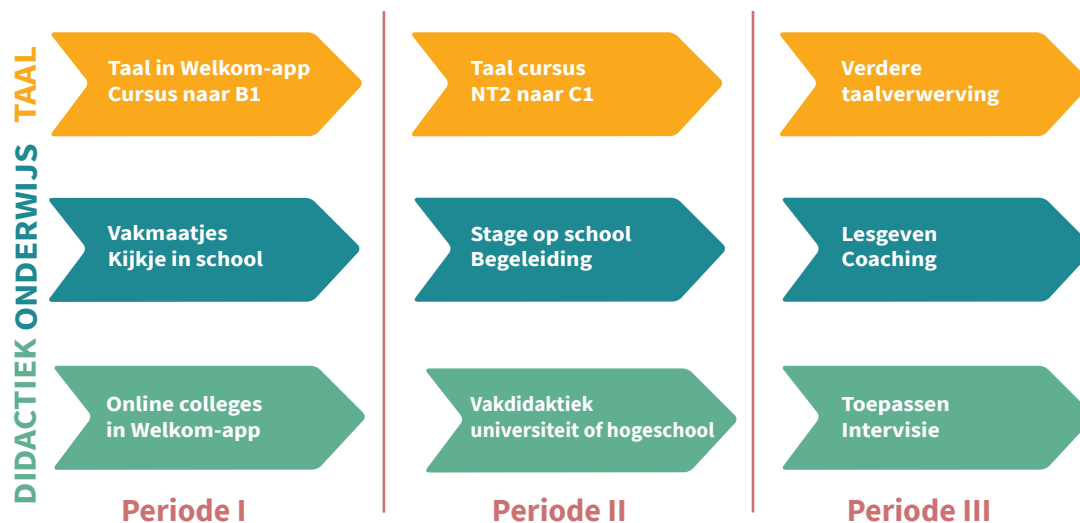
TAAL
ONDERWIJS
DIDACTIEK

Taal in Welkom-app
Cursus naar B1

Vakmaatjes
Kijkje in school

Online colleges
in Welkom-app

Periode I

Taal cursus
NT2 naar C1

Stage op school
Begeleiding

Vakdidaktiek
universiteit of hogeschool

Periode II

Verdere
taalverwerving

Lesgeven
Coaching

Toepassen
Intervisie

Periode III